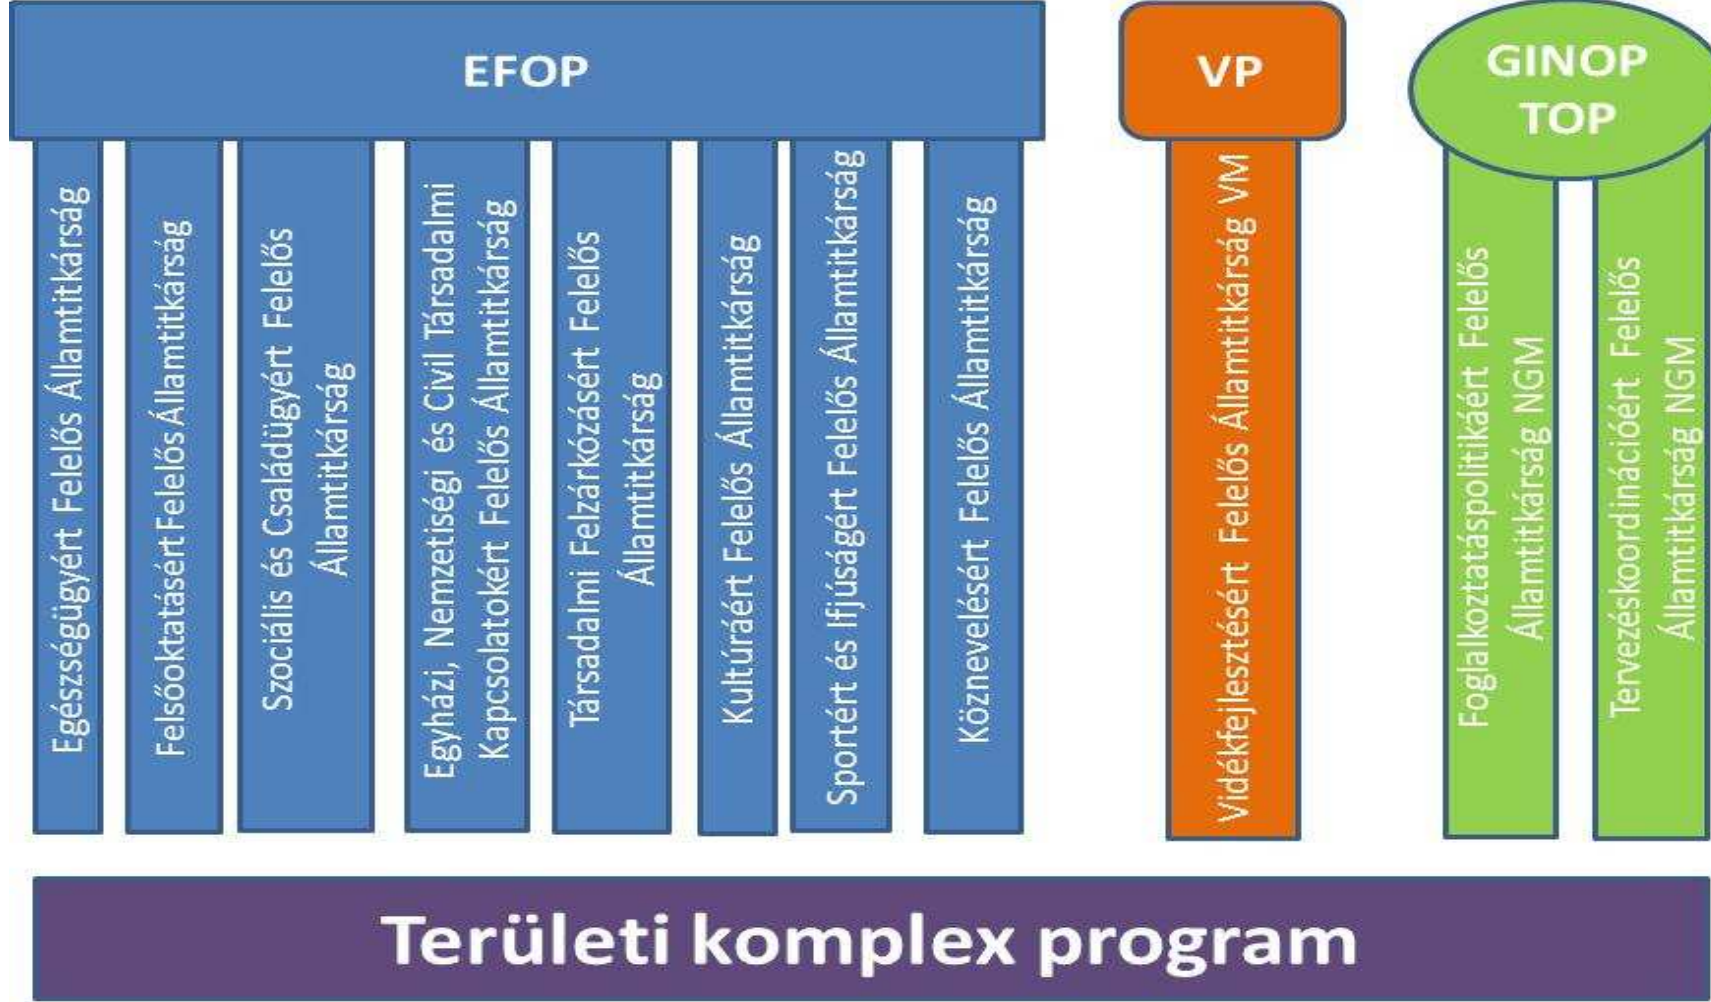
EFOP

VP

GINOP
TOP

Egészségügyért Felelős Államtitkárság

Felsőoktatásért Felelős Államtitkárság

Szociális és Családügyért Felelős Államtitkárság

Egyházi, Nemzetiségi és Civil Társadalmi Kapcsolatokért Felelős Államtitkárság

Társadalmi Felzárkózásért Felelős Államtitkárság

Kultúráért Felelős Államtitkárság

Sportért és Ifjúságért Felelős Államtitkárság

Köznevelésért Felelős Államtitkárság

Vidékfejlesztésért Felelős Államtitkárság VM

Foglalkoztatáspolitikáért Felelős Államtitkárság NGM

Tervezéskoordinációért Felelős Államtitkárság NGM

Területi komplex program